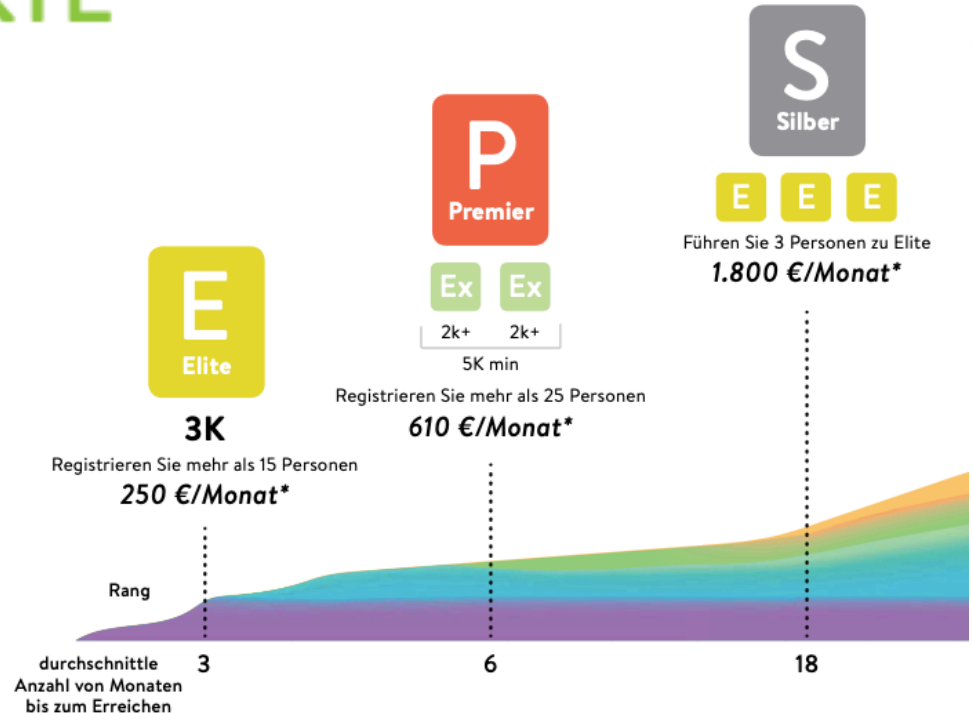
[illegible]

S
Silber

E E E
Führen Sie 3 Personen zu Elite
1.800 €/Monat*

P
Premier

Ex Ex
2k+ 2k+
5K min

Registrieren Sie mehr als 25 Personen
610 €/Monat*

E
Elite

3K
Registrieren Sie mehr als 15 Personen
250 €/Monat*

Rang

durchschnittle Anzahl von Monaten bis zum Erreichen
3
6
18